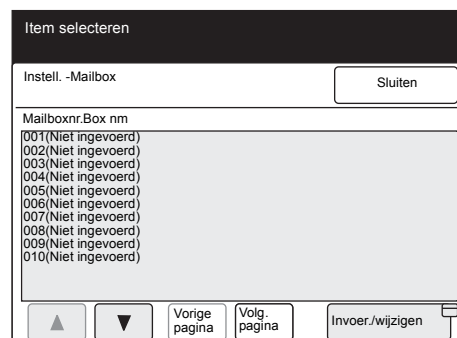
Item selecteren

Instell. -Mailbox

Sluiten

Mailboxnr.Box nm

001(Niet ingevoerd)
002(Niet ingevoerd)
003(Niet ingevoerd)
004(Niet ingevoerd)
005(Niet ingevoerd)
006(Niet ingevoerd)
007(Niet ingevoerd)
008(Niet ingevoerd)
009(Niet ingevoerd)
010(Niet ingevoerd)

▲ ▼ Vorige pagina Volg. pagina Invoer./wijzigen